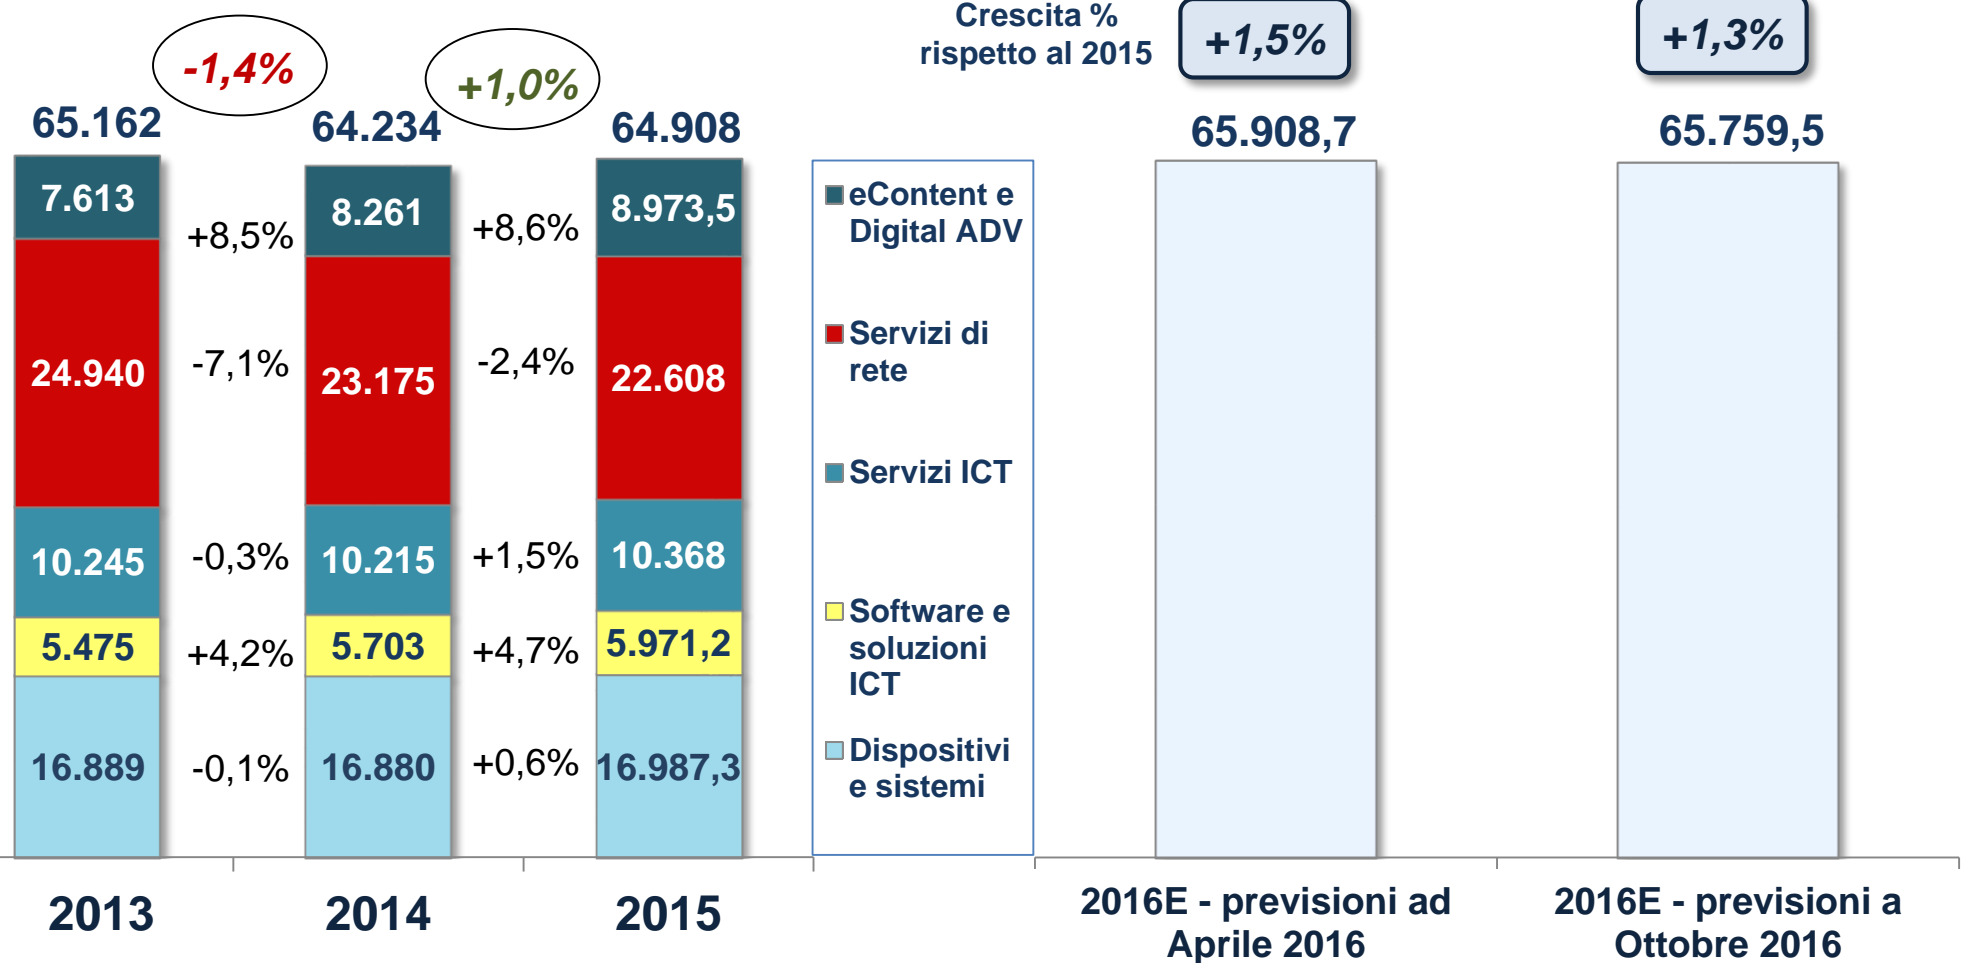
-1,4%

+1,0%

Crescita % rispetto al 2015

+1,5%

+1,3%

65.162

64.234

64.908

65.908,7

65.759,5

7.613

+8,5%

8.261

+8,6%

8.973,5

24.940

-7,1%

23.175

-2,4%

22.608

10.245

-0,3%

10.215

+1,5%

10.368

5.475

+4,2%

5.703

+4,7%

5.971,2

16.889

-0,1%

16.880

+0,6%

16.987,3

eContent e Digital ADV

Servizi di rete

Servizi ICT

Software e soluzioni ICT

Dispositivi e sistemi

2013

2014

2015

2016E - previsioni ad Aprile 2016

2016E - previsioni a Ottobre 2016